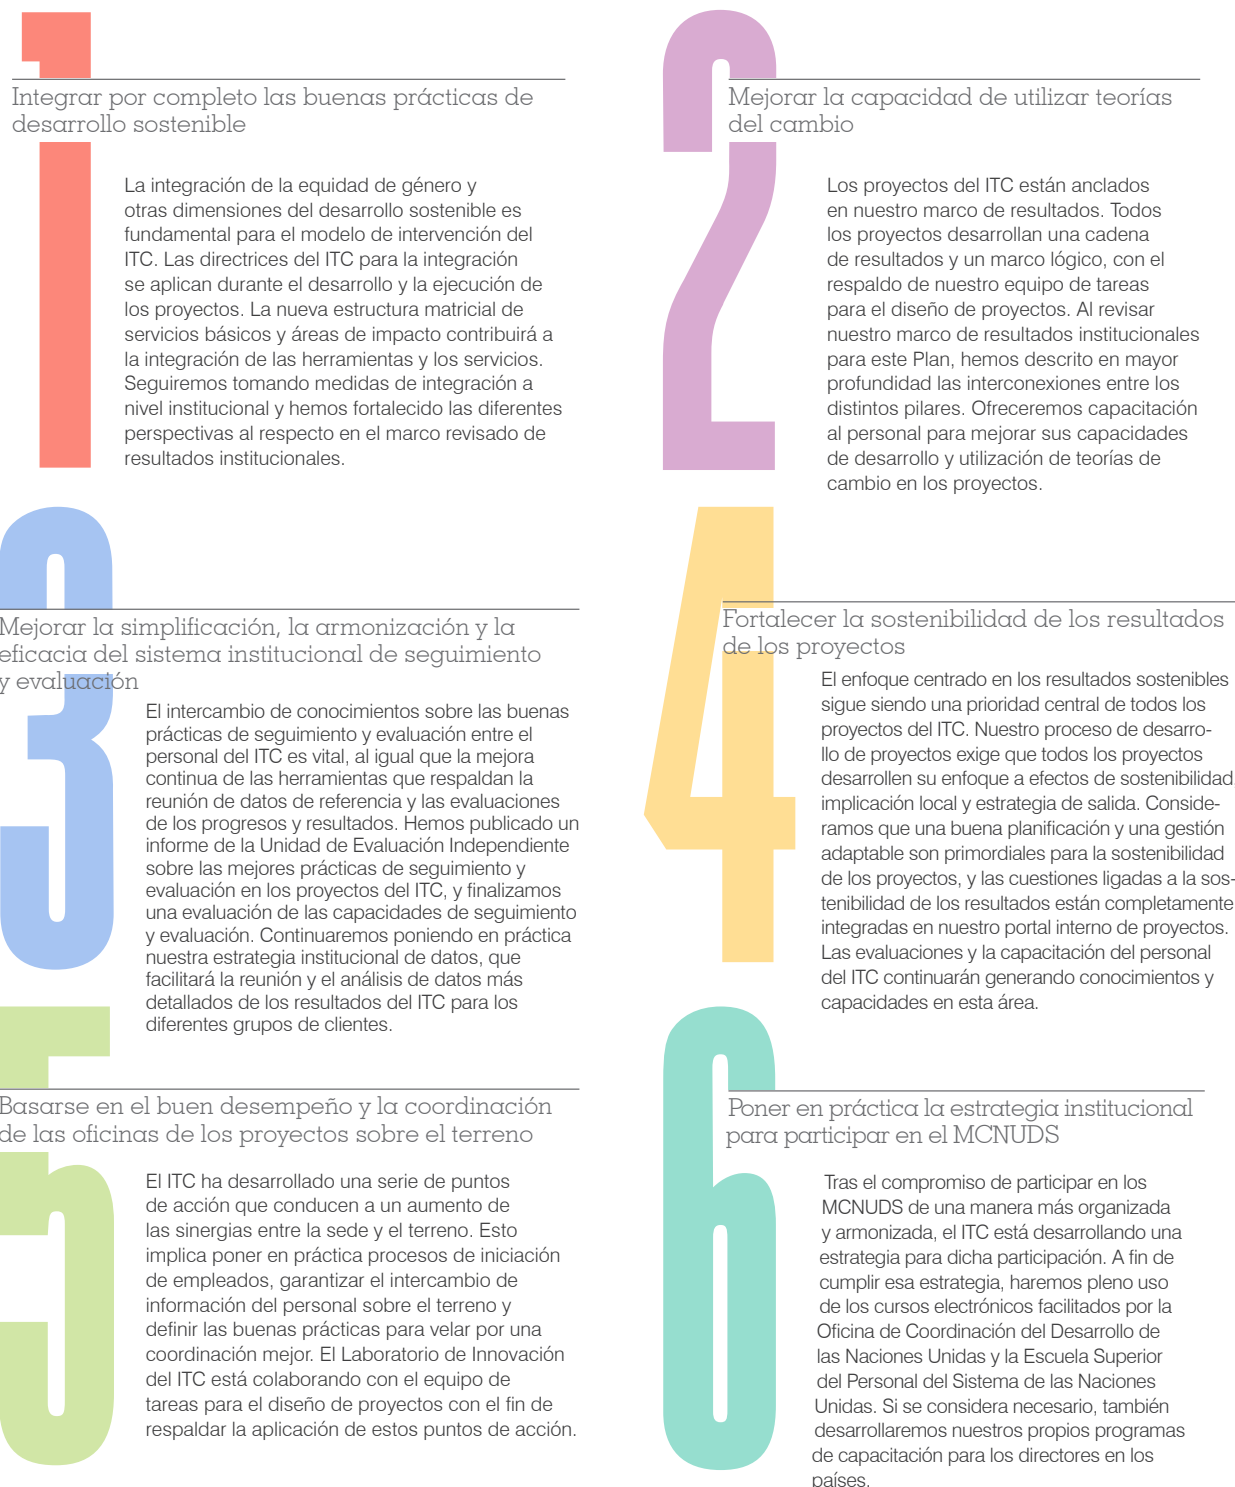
1

Integrar por completo las buenas prácticas de desarrollo sostenible

La integración de la equidad de género y otras dimensiones del desarrollo sostenible es fundamental para el modelo de intervención del ITC. Las directrices del ITC para la integración se aplican durante el desarrollo y la ejecución de los proyectos. La nueva estructura matricial de servicios básicos y áreas de impacto contribuirá a la integración de las herramientas y los servicios. Seguiremos tomando medidas de integración a nivel institucional y hemos fortalecido las diferentes perspectivas al respecto en el marco revisado de resultados institucionales.

2

Mejorar la capacidad de utilizar teorías del cambio

Los proyectos del ITC están anclados en nuestro marco de resultados. Todos los proyectos desarrollan una cadena de resultados y un marco lógico, con el respaldo de nuestro equipo de tareas para el diseño de proyectos. Al revisar nuestro marco de resultados institucionales para este Plan, hemos descrito en mayor profundidad las interconexiones entre los distintos pilares. Ofreceremos capacitación al personal para mejorar sus capacidades de desarrollo y utilización de teorías de cambio en los proyectos.

3

Mejorar la simplificación, la armonización y la eficacia del sistema institucional de seguimiento y evaluación

El intercambio de conocimientos sobre las buenas prácticas de seguimiento y evaluación entre el personal del ITC es vital, al igual que la mejora continua de las herramientas que respaldan la reunión de datos de referencia y las evaluaciones de los progresos y resultados. Hemos publicado un informe de la Unidad de Evaluación Independiente sobre las mejores prácticas de seguimiento y evaluación en los proyectos del ITC, y finalizamos una evaluación de las capacidades de seguimiento y evaluación. Continuaremos poniendo en práctica nuestra estrategia institucional de datos, que facilitará la reunión y el análisis de datos más detallados de los resultados del ITC para los diferentes grupos de clientes.

4

Fortalecer la sostenibilidad de los resultados de los proyectos

El enfoque centrado en los resultados sostenibles sigue siendo una prioridad central de todos los proyectos del ITC. Nuestro proceso de desarrollo de proyectos exige que todos los proyectos desarrollen su enfoque a efectos de sostenibilidad implicación local y estrategia de salida. Consideramos que una buena planificación y una gestión adaptable son primordiales para la sostenibilidad de los proyectos, y las cuestiones ligadas a la sostenibilidad de los resultados están completamente integradas en nuestro portal interno de proyectos. Las evaluaciones y la capacitación del personal del ITC continuarán generando conocimientos y capacidades en esta área.

5

Basarse en el buen desempeño y la coordinación de las oficinas de los proyectos sobre el terreno

El ITC ha desarrollado una serie de puntos de acción que conducen a un aumento de las sinergias entre la sede y el terreno. Esto implica poner en práctica procesos de iniciación de empleados, garantizar el intercambio de información del personal sobre el terreno y definir las buenas prácticas para velar por una coordinación mejor. El Laboratorio de Innovación del ITC está colaborando con el equipo de tareas para el diseño de proyectos con el fin de respaldar la aplicación de estos puntos de acción.

6

Poner en práctica la estrategia institucional para participar en el MCNUDS

Tras el compromiso de participar en los MCNUDS de una manera más organizada y armonizada, el ITC está desarrollando una estrategia para dicha participación. A fin de cumplir esa estrategia, haremos pleno uso de los cursos electrónicos facilitados por la Oficina de Coordinación del Desarrollo de las Naciones Unidas y la Escuela Superior del Personal del Sistema de las Naciones Unidas. Si se considera necesario, también desarrollaremos nuestros propios programas de capacitación para los directores en los países.